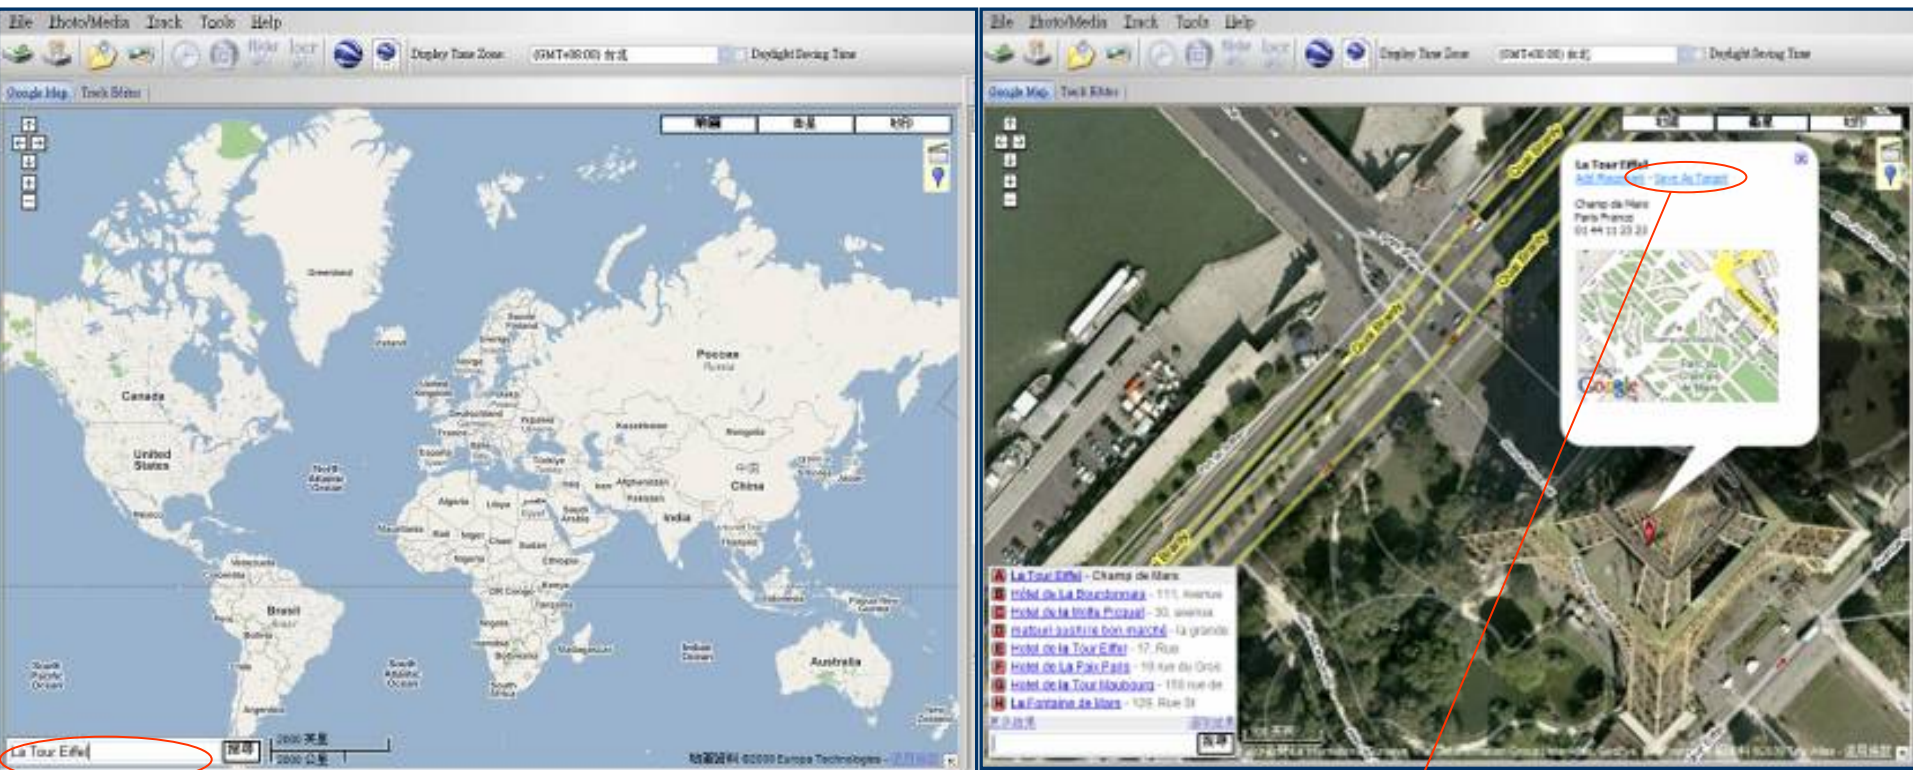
File Photo/Media Track Tools Help

Display Time Zone: (GMT+08:00) 台北 Daylight Saving Time

Google Map Track Editor

地圖 衛星 混合

Greenland

Россия Russia

Canada

United States

North Atlantic Ocean

China

India

Brasil

Australia

South Pacific Ocean

South Atlantic Ocean

Indian Ocean

La Tour Eiffel 搜尋

2000 英里

2000 公里

地圖資料 ©2009 Europa Technologies

File Photo/Media Track Tools Help

Display Time Zone: (GMT+08:00) 台北 Daylight Saving Time

Google Map Track Editor

La Tour Eiffel

Add Placemark - Save As Target

Champ de Mars
Paris France
01 44 11 23 23

Quai Branly

A La Tour Eiffel - Champ de Mars
B Hôtel de La Bourdonnais - 111, avenue
C Hotel de la Motte Picquet - 30, avenue
D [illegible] - la grande
E Hotel de la Tour Eiffel - 17, Rue
F Hotel de La Paix Paris - 19 rue du Gros
G Hotel de la Tour Maubourg - 150 rue de
H La Fontaine de Mars - 129, Rue St

搜尋